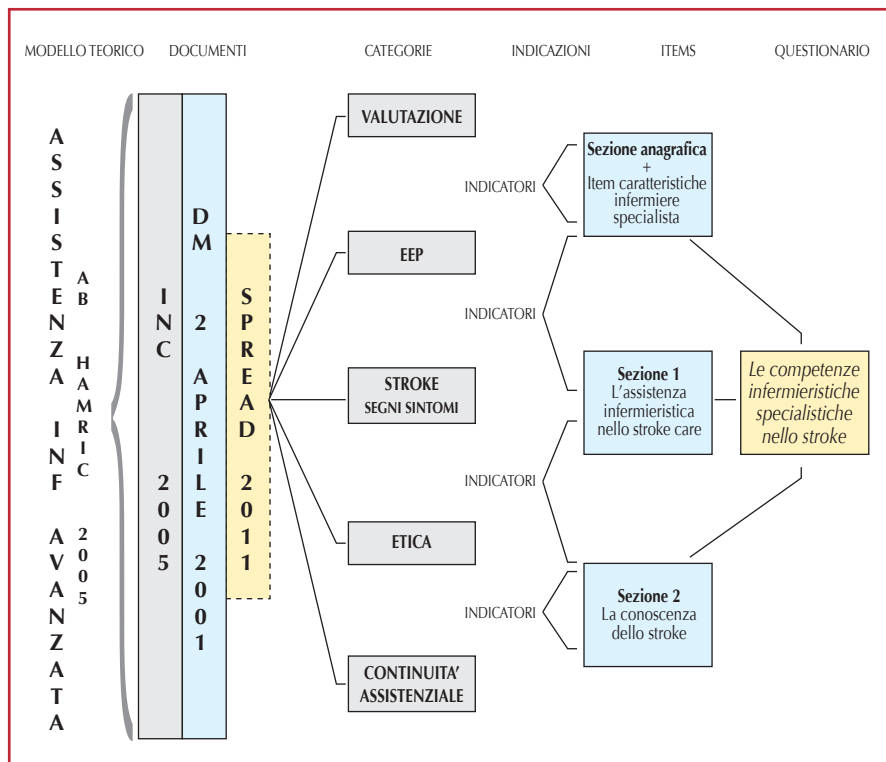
MODELLO TEORICO DOCUMENTI CATEGORIE INDICAZIONI ITEMS QUESTIONARIO

ASSISTENZA INF AVANZATA

AB HAMRIC 2005

INC 2005

DM 2 APRILE 2001

SPREAD 2011

VALUTAZIONE

EEP

STROKE
SEGNI SINTOMI

ETICA

CONTINUITA' ASSISTENZIALE

INDICATORI

INDICATORI

INDICATORI

INDICATORI

Sezione anagrafica
+
Item caratteristiche infermiere specialista

Sezione 1
L'assistenza infermieristica nello stroke care

Sezione 2
La conoscenza dello stroke

Le competenze infermieristiche specialistiche nello stroke